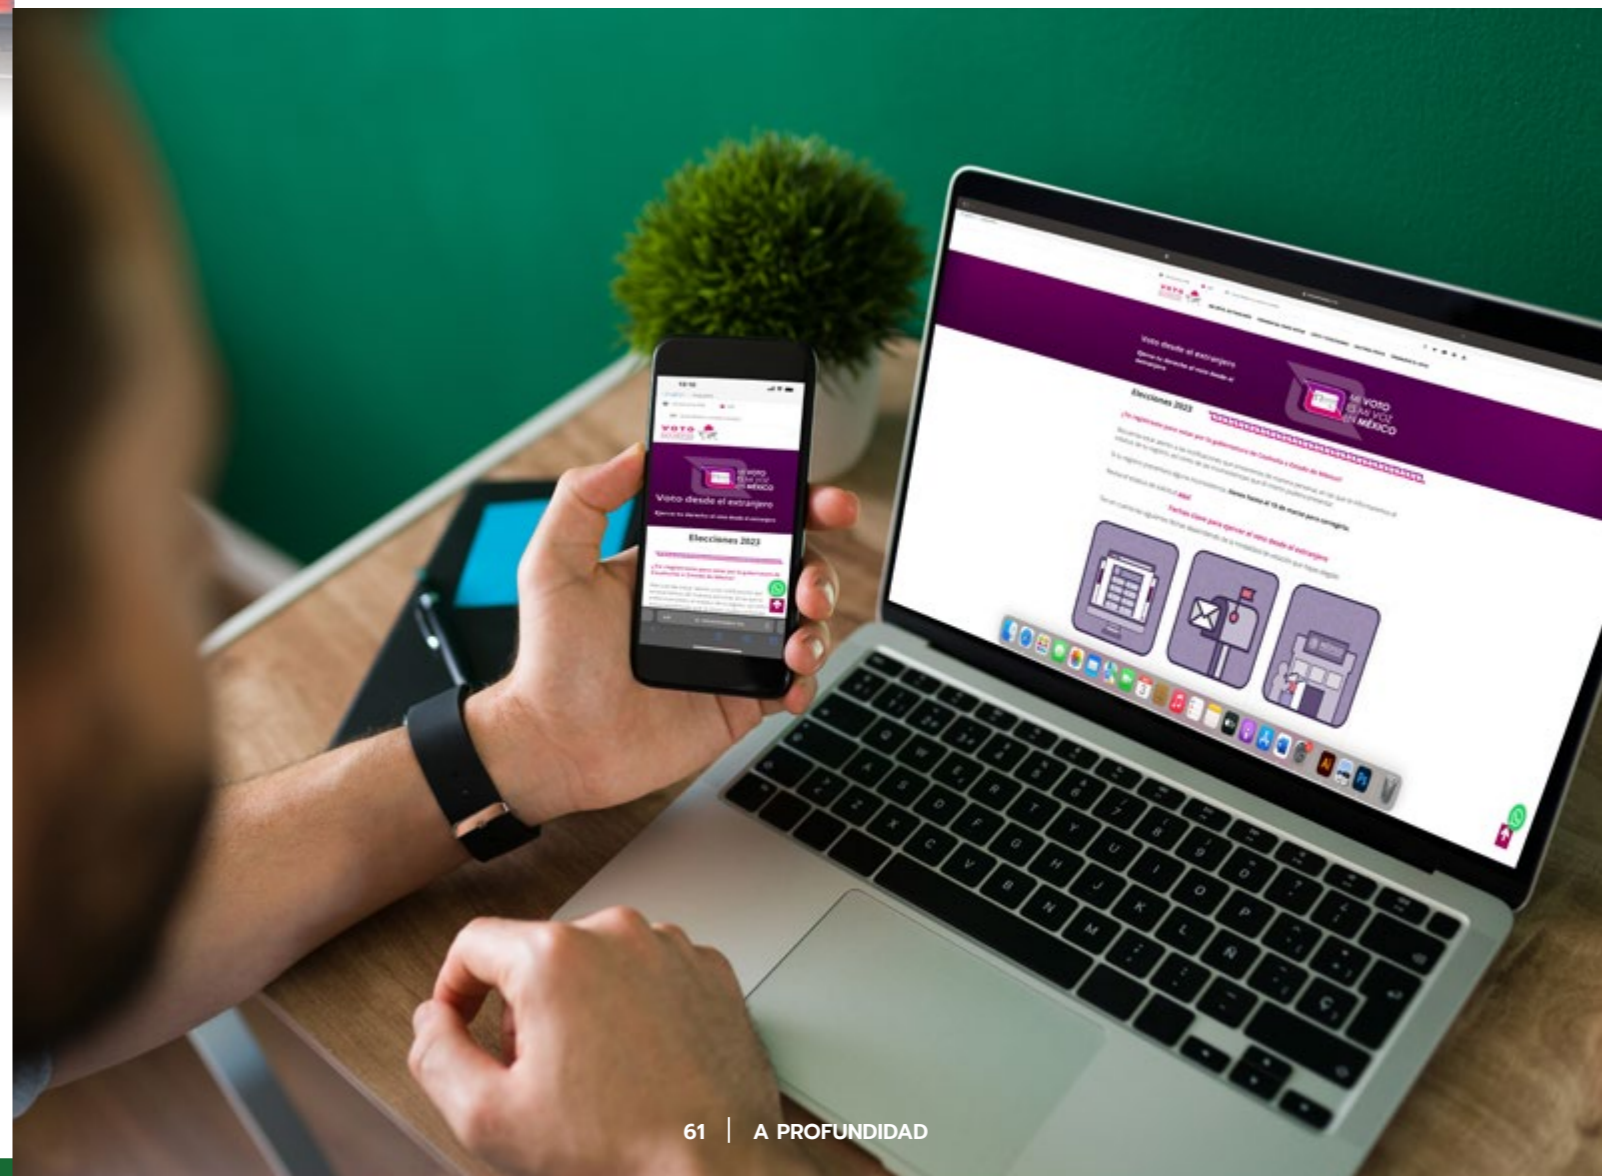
VOTO

MI VOTO ES MI VOZ EN MÉXICO

Voto desde el extranjero

Ejerce tu derecho al voto desde el extranjero

Elecciones 2023

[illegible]

Fechas clave para ejercer el voto desde el extranjero

61 | A PROFUNDIDAD